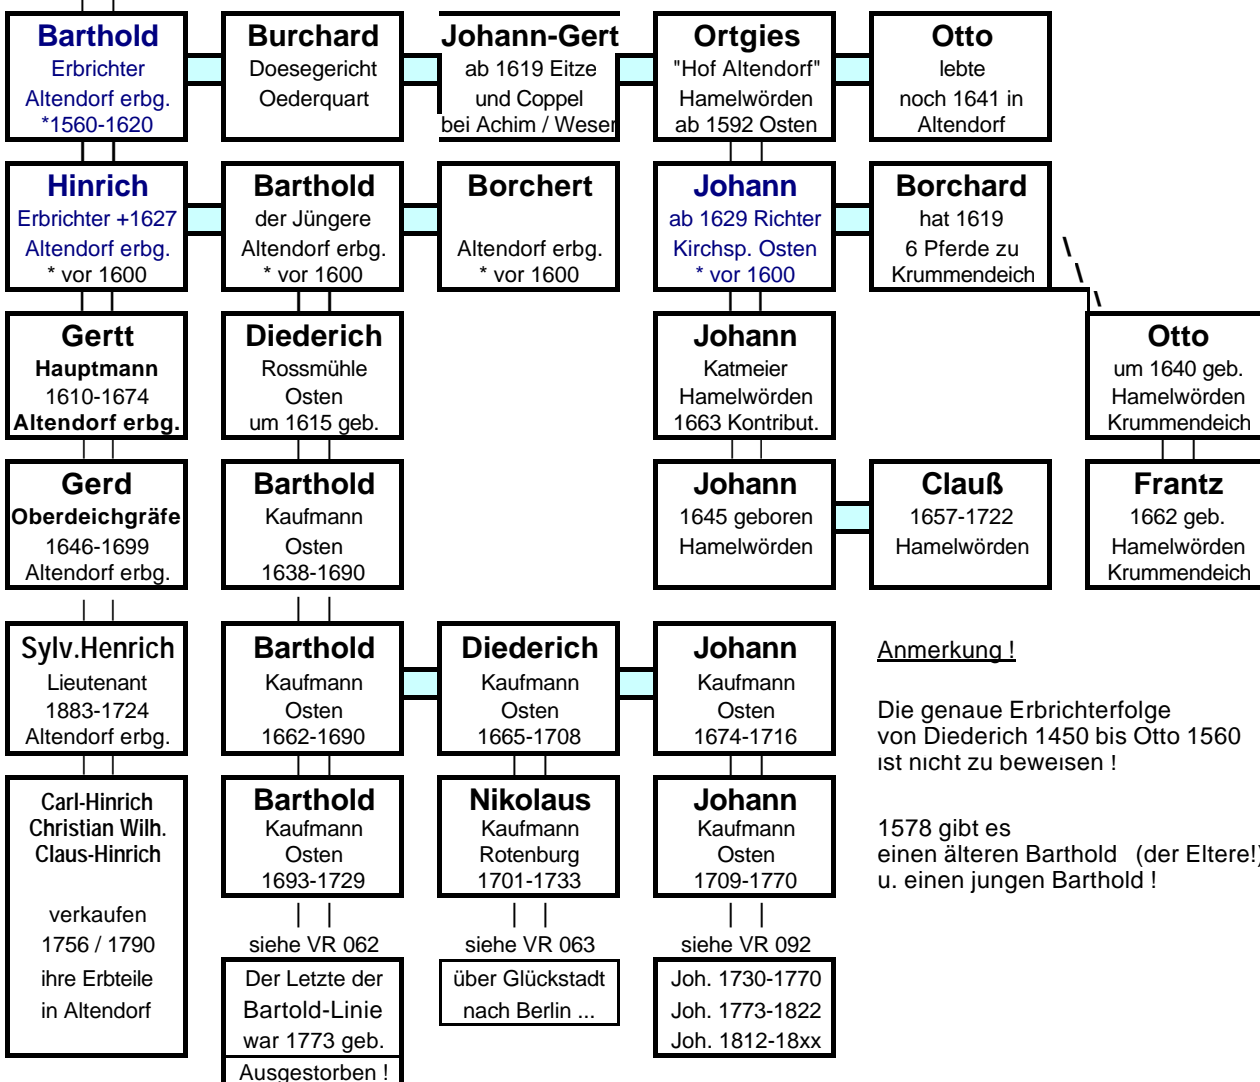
Barthold
Erbrichter
Altendorf erbg.
*1560-1620

Burchard
Doesegericht
Oederquart

Johann-Gert
ab 1619 Eitze
und Coppel
bei Achim / Weser

Ortgies
"Hof Altendorf"
Hamelwörden
ab 1592 Osten

Otto
lebte
noch 1641 in
Altendorf

Hinrich
Erbrichter +1627
Altendorf erbg.
* vor 1600

Barthold
der Jüngere
Altendorf erbg.
* vor 1600

Borchert
Altendorf erbg.
* vor 1600

Johann
ab 1629 Richter
Kirchsp. Osten
* vor 1600

Borchard
hat 1619
6 Pferde zu
Krummendeich

Gertt
Hauptmann
1610-1674
Altendorf erbg.

Diederich
Rossmühle
Osten
um 1615 geb.

Johann
Katmeier
Hamelwörden
1663 Kontribut.

Otto
um 1640 geb.
Hamelwörden
Krummendeich

Gerd
Oberdeichgräfe
1646-1699
Altendorf erbg.

Barthold
Kaufmann
Osten
1638-1690

Johann
1645 geboren
Hamelwörden

Claußß
1657-1722
Hamelwörden

Frantz
1662 geb.
Hamelwörden
Krummendeich

Sylv.Henrich
Lieutenant
1883-1724
Altendorf erbg.

Barthold
Kaufmann
Osten
1662-1690

Diederich
Kaufmann
Osten
1665-1708

Johann
Kaufmann
Osten
1674-1716

Anmerkung !

Die genaue Erbrichterfolge von Diederich 1450 bis Otto 1560 ist nicht zu beweisen !

1578 gibt es einen älteren Barthold (der Eltere!) u. einen jungen Barthold !

Carl-Hinrich
Christian Wilh.
Claus-Hinrich

verkaufen
1756 / 1790
ihre Erbteile
in Altendorf

Barthold
Kaufmann
Osten
1693-1729

siehe VR 062

Der Letzte der
Bartold-Linie
war 1773 geb.
Ausgestorben !

Nikolaus
Kaufmann
Rotenburg
1701-1733

siehe VR 063

über Glückstadt
nach Berlin ...

Johann
Kaufmann
Osten
1709-1770

siehe VR 092

Joh. 1730-1770
Joh. 1773-1822
Joh. 1812-18xx